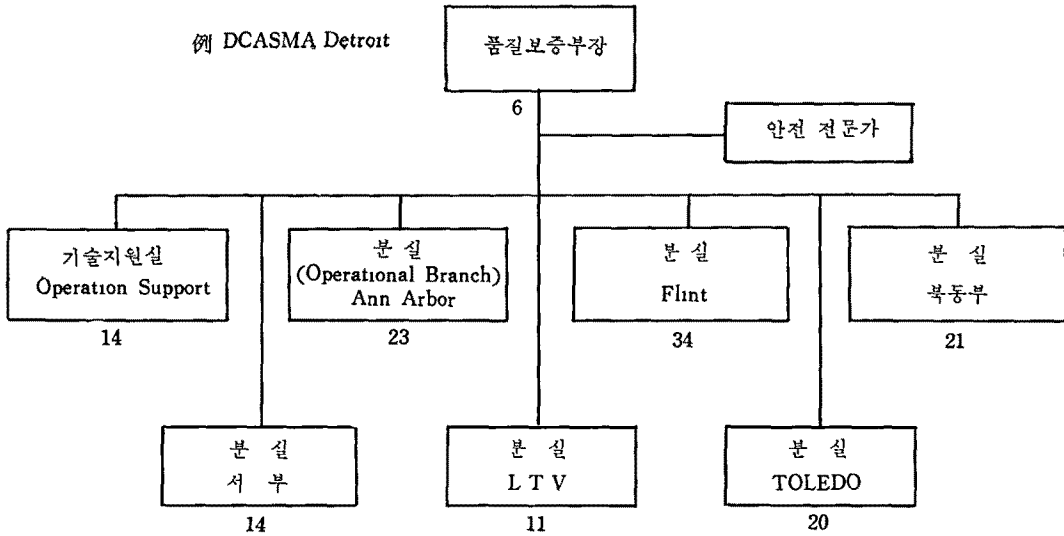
例 DCASMA Detroit

품질보증부장

6

안전 전문가

기술지원실
Operation Support

14

분 실
(Operational Branch)
Ann Arbor

23

분 실
Flint

34

분 실
북동부

21

분 실
서 부

14

분 실
L T V

11

분 실
TOLEDO

20